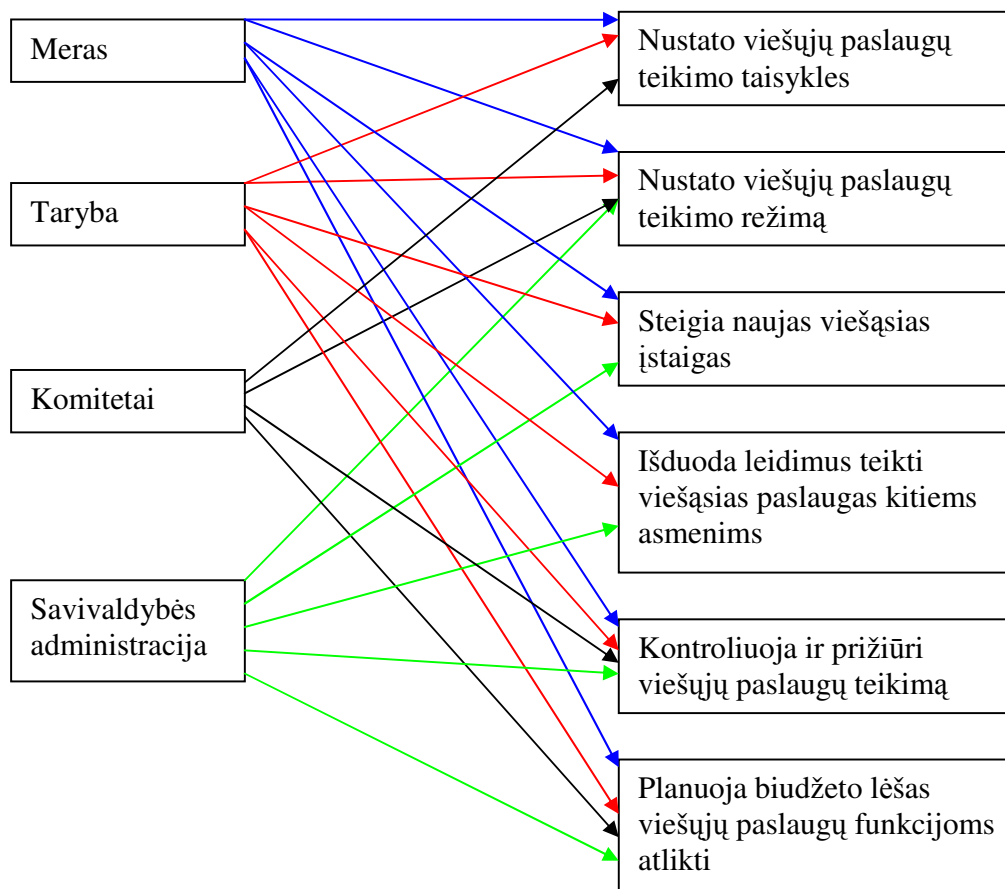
Meras

Taryba

Komitetai

Savivaldybės administracija

Nustato viešųjų paslaugų teikimo taisykles

Nustato viešųjų paslaugų teikimo režimą

Steigia naujas viešąsias įstaigas

Išduoda leidimus teikti viešąsias paslaugas kitiems asmenims

Kontroliuoja ir prižiūri viešųjų paslaugų teikimą

Planuoja biudžeto lėšas viešųjų paslaugų funkcijoms atlikti